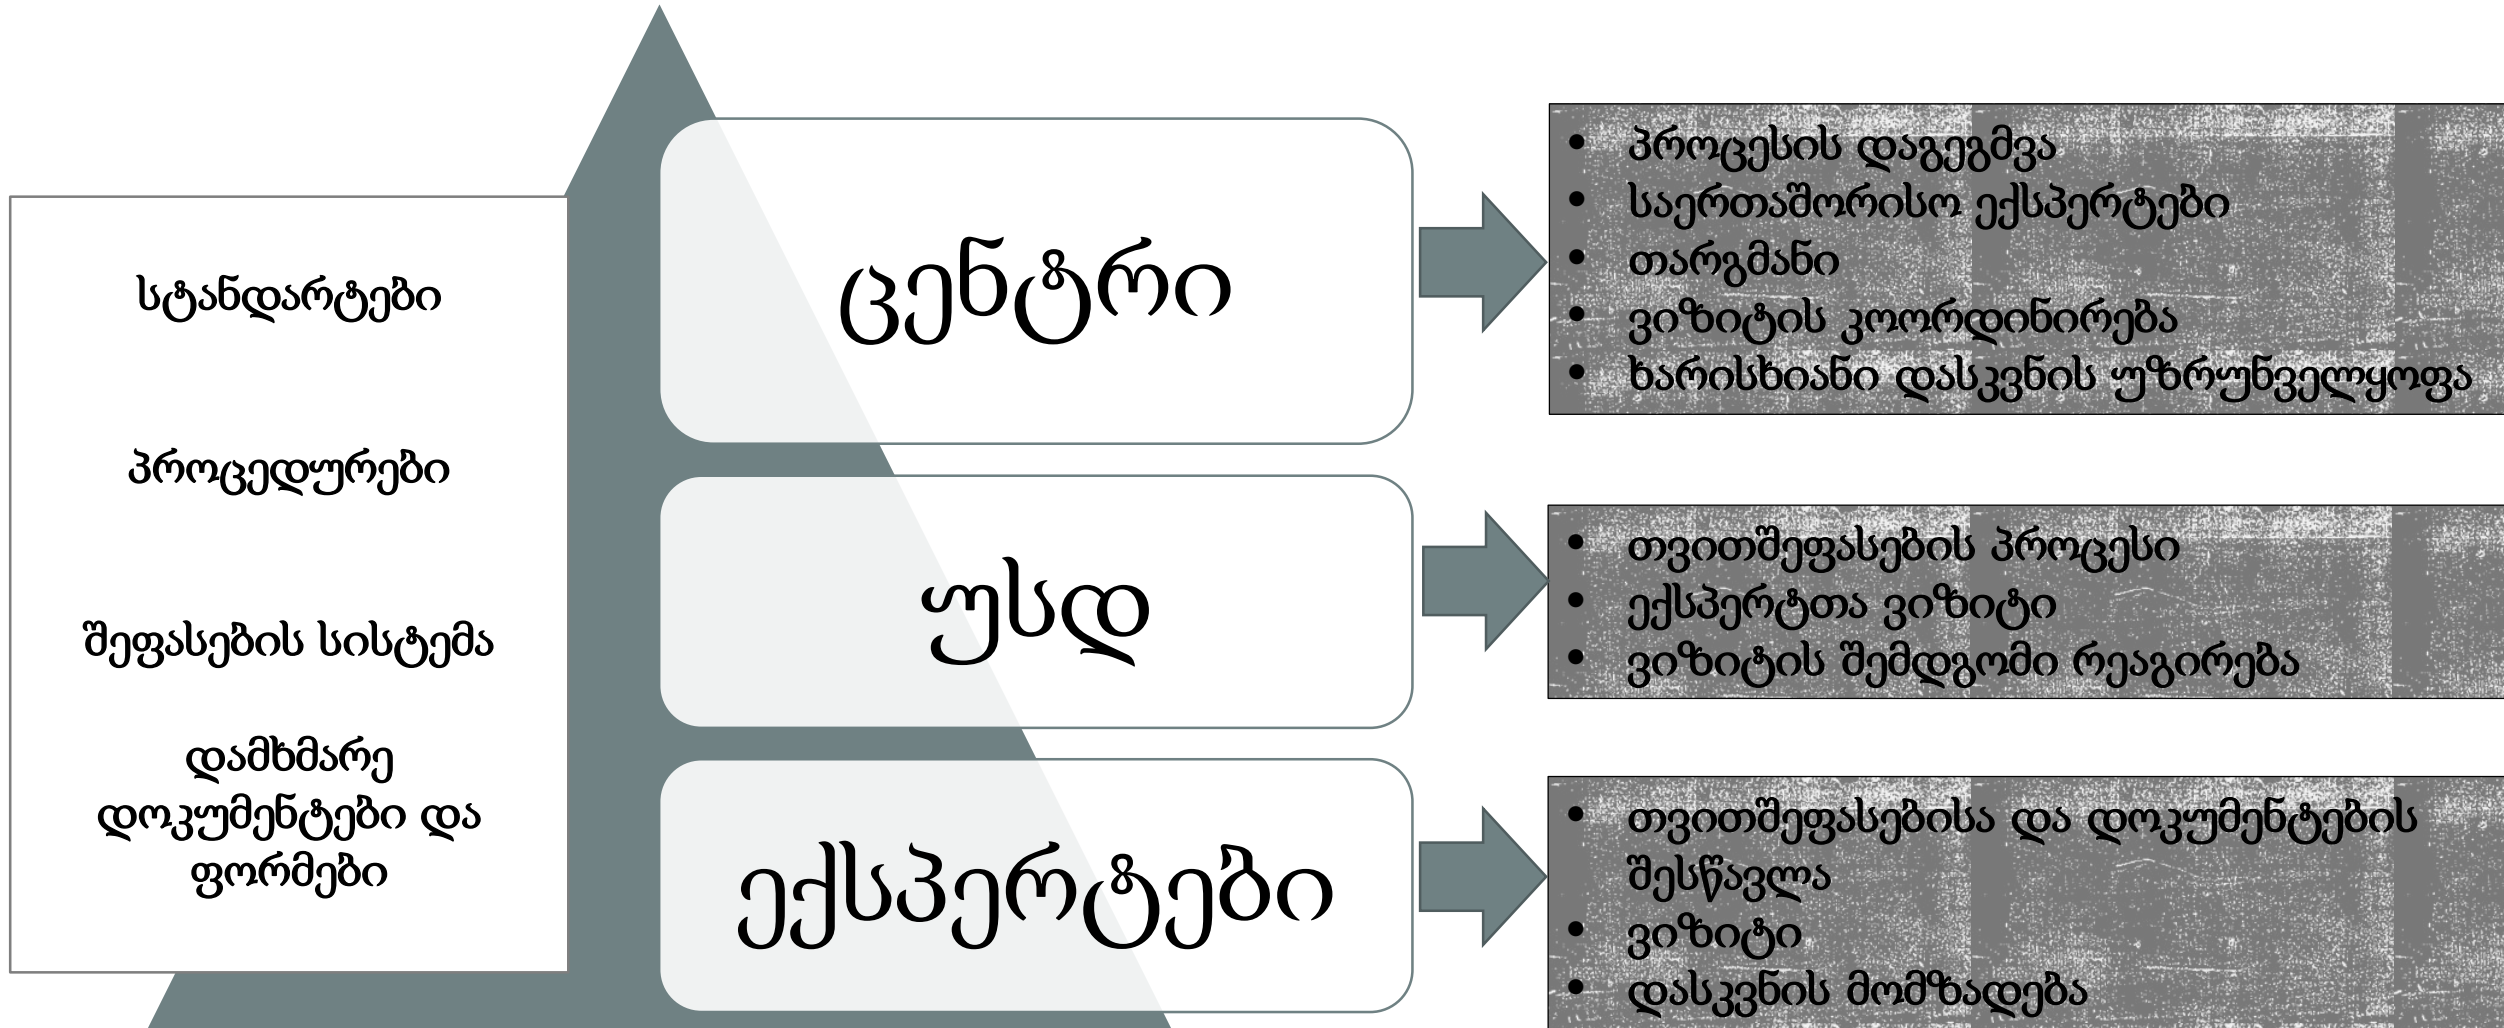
სტანდარტები

პროცედურები

შეფასების სისტემა

დამხმარე დოკუმენტები და ფორმები

ცენტრი

უსდ

ექსპერტები

- პროცესის დაგეგმვა
- საერთაშორისო ექსპერტები
- თარგმანი
- ვიზიტის კოორდინირება
- ხარისხიანი დასკვნის უზრუნველყოფა

- თვითშეფასების პროცესი
- ექსპერტთა ვიზიტი
- ვიზიტის შემდგომი რეაგირება

- თვითშეფასებისა და დოკუმენტების შესწავლა
- ვიზიტი
- დასკვნის მომზადება